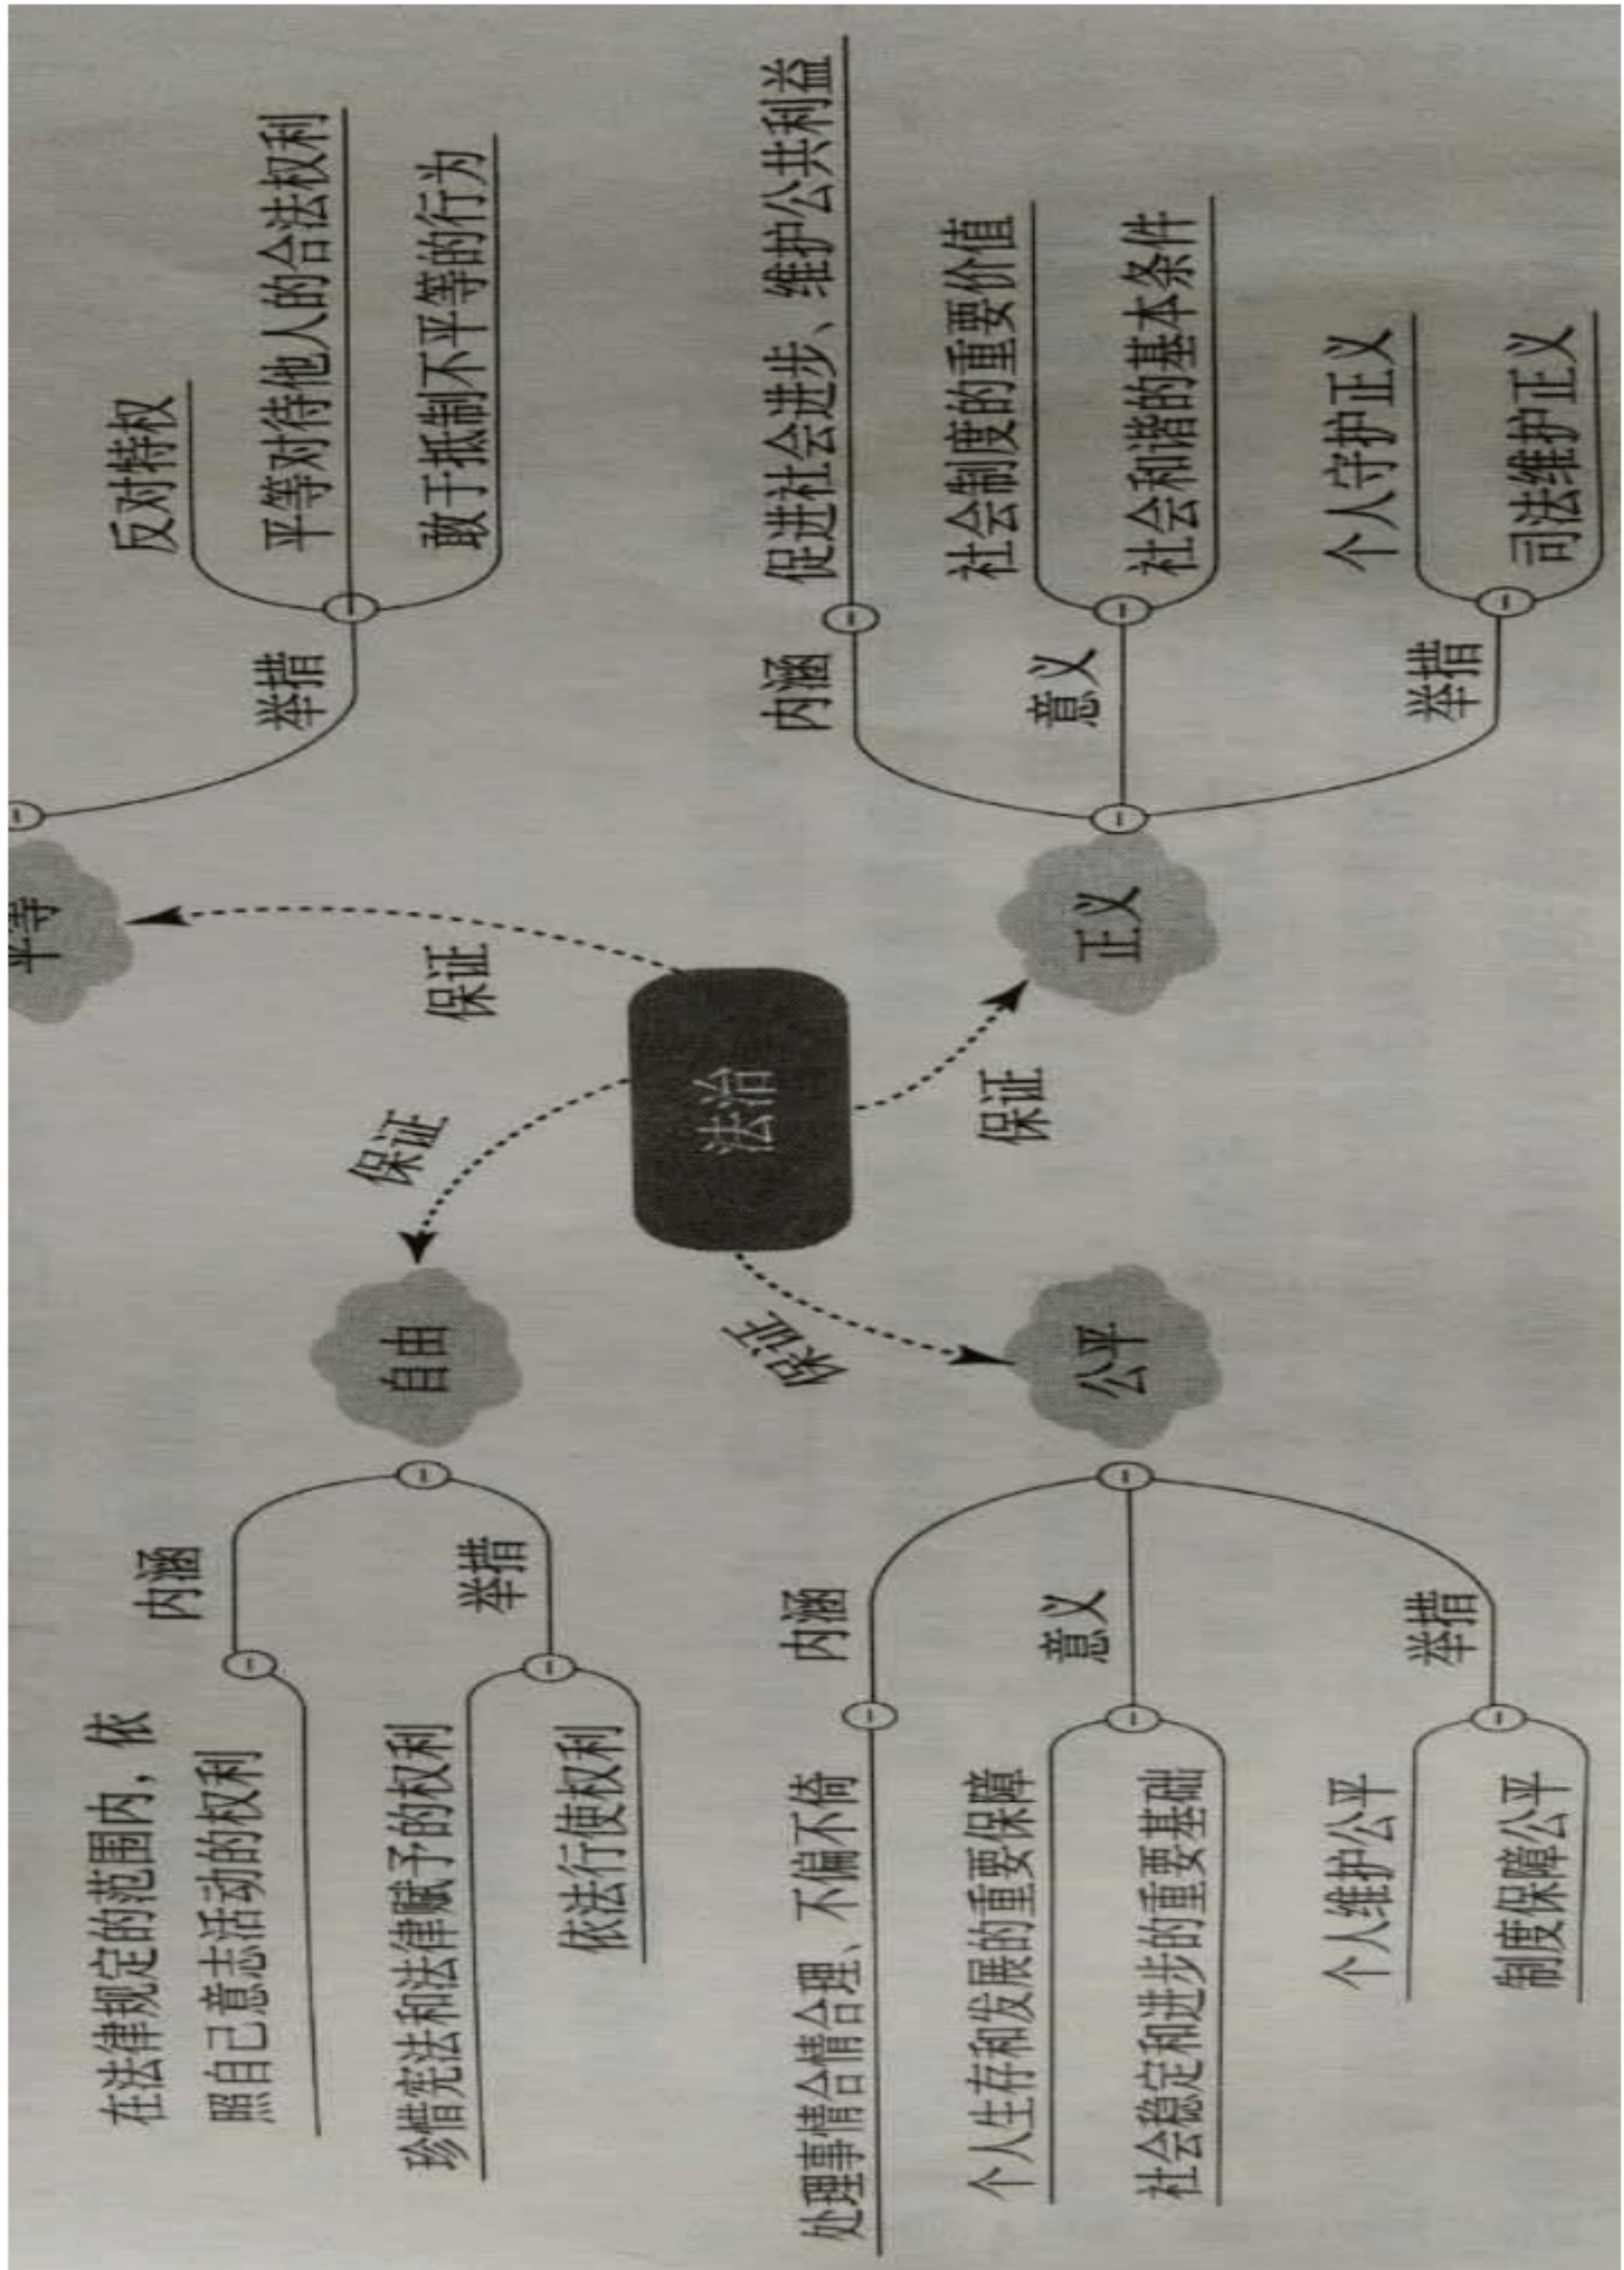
法治

保证
自由
内涵
在法律规定的范围内，依照自己意志活动的权利
举措
珍惜宪法和法律赋予的权利
依法行使权利

保证
平等
举措
反对特权
平等对待他人的合法权利
敢于抵制不平等的行为

保证
正义
内涵
促进社会进步、维护公共利益
意义
社会制度的重要价值
社会和谐的基本条件
举措
个人守护正义
司法维护正义

保证
公平
内涵
处理事情合情合理、不偏不倚
意义
个人生存和发展的重要保障
社会稳定和进步的重要基础
举措
个人维护公平
制度保障公平